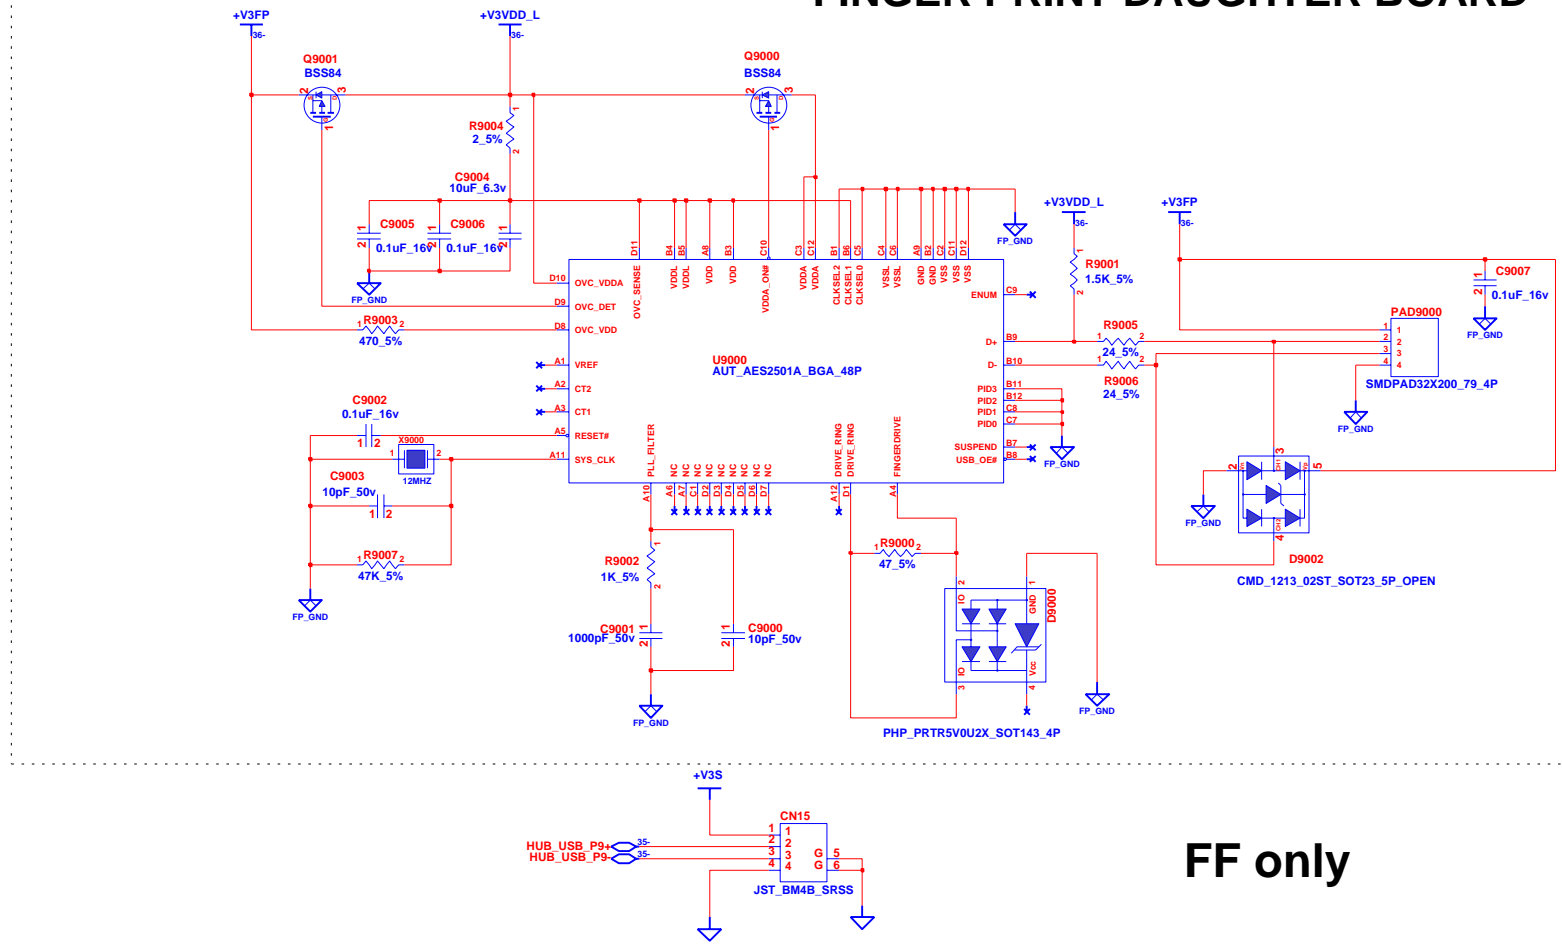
FINGER PRINT DAUGHTER BOARD

+V3FP
36-
+V3VDD_L
36-
Q9001
BSS84
Q9000
BSS84
R9004
2_5%
C9004
10uF_6.3v
C9005
0.1uF_16v
C9006
0.1uF_16v
FP_GND
R9003
470_5%
D10 OVC_VDDA
D9 OVC_DET
D8 OVC_VDD
A1 VREF
A2 CT2
A3 CT1
A5 RESET#
A11 SYS_CLK
C9002
0.1uF_16v
X9000
12MHZ
C9003
10pF_50v
R9007
47K_5%
FP_GND
D11 OVC_SENSE
B4 VDDL
B5 VDDL
A8 VDD
B3 VDD
C10 VDDA_ON#
C3 VDDA
C12 VDDA
B1 CLKSEL2
B6 CLKSEL1
C5 CLKSEL0
C4 VSSL
C6 VSSL
A9 GND
B2 GND
C2 VSS
C11 VSS
D12 VSS
FP_GND
C9 ENUM
B9 D+
B10 D-
B11 PID3
B12 PID2
C8 PID1
C7 PID0
B7 SUSPEND
B8 USB_OE#
FP_GND
U9000
AUT_AES2501A_BGA_48P
A10 PLL_FILTER
A6 NC
A7 NC
C1 NC
D2 NC
D3 NC
D4 NC
D5 NC
D6 NC
D7 NC
A12 DRIVE_RING
D1 DRIVE_RING
A4 FINGERDRIVE
R9002
1K_5%
C9001
1000pF_50v
C9000
10pF_50v
FP_GND
R9000
47_5%
D9000
IO GND IO Vcc
PHP_PRTR5V0U2X_SOT143_4P
FP_GND
+V3VDD_L
36-
R9001
1.5K_5%
R9005
24_5%
R9006
24_5%
+V3FP
36-
C9007
0.1uF_16v
FP_GND
PAD9000
SMDPAD32X200_79_4P
FP_GND
FP_GND
D9002
CMD_1213_02ST_SOT23_5P_OPEN
+V3S
CN15
HUB_USB_P9+
HUB_USB_P9-
35-
35-
1 2 3 4 G 5 G 6
JST_BM4B_SRSS
FF only